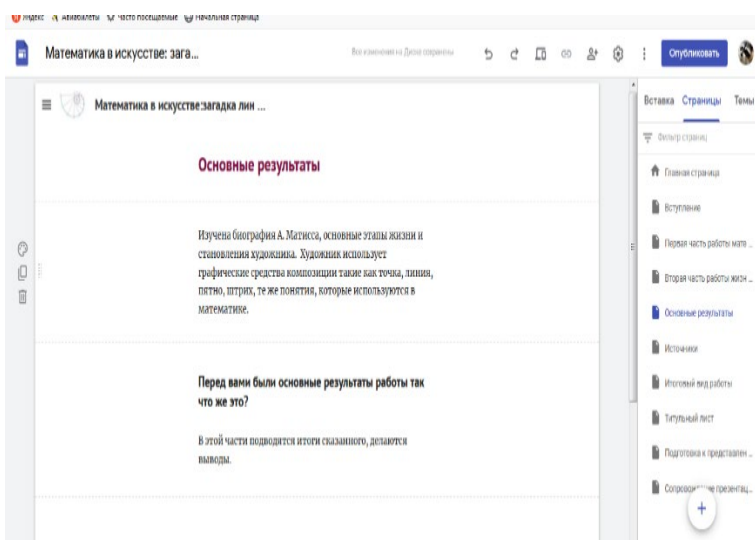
Яндекс Авиабилеты Часто посещаемые Начальная страница

Математика в искусстве: зага...

Все изменения на Диске сохранены

Опубликовать

Математика в искусстве:загадка лин ...

Основные результаты

Изучена биография А. Матисса, основные этапы жизни и становления художника. Художник использует графические средства композиции такие как точка, линия, пятно, штрих, те же понятия, которые используются в математике.

Перед вами были основные результаты работы так что же это?

В этой части подводятся итоги сказанного, делаются выводы.

Вставка Страницы Темы

Фильтр страниц

Главная страница

Вступление

Первая часть работы мате...

Вторая часть работы жизн...

Основные результаты

Источники

Итоговый вид работы

Титульный лист

Подготовка к представлен...

Сопрово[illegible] презентац...